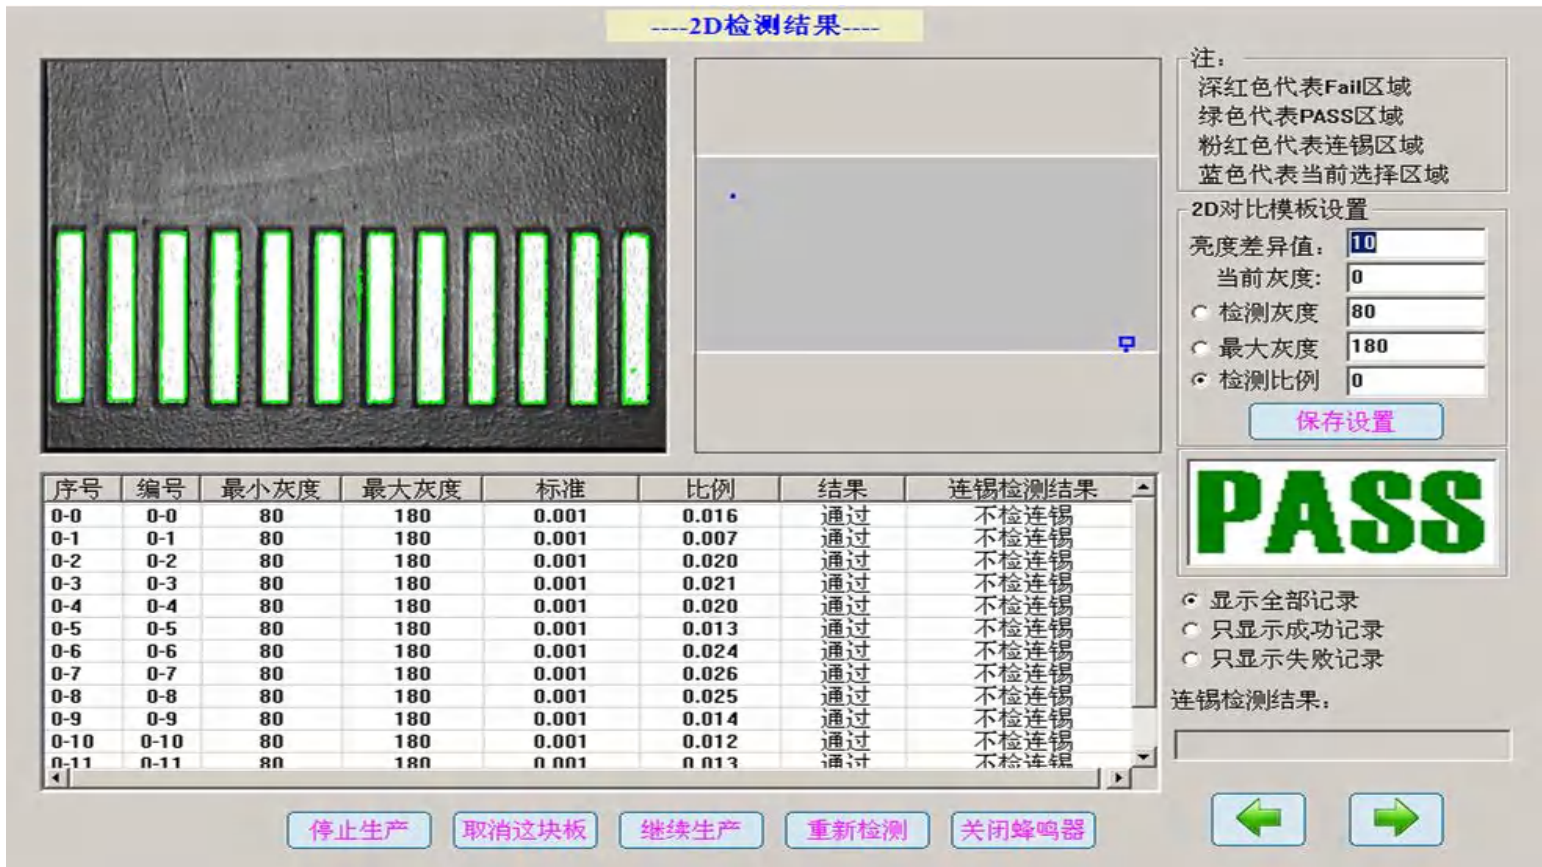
----2D检测结果----

注：
深红色代表Fail区域
绿色代表PASS区域
粉红色代表连锡区域
蓝色代表当前选择区域

2D对比模板设置
亮度差异值： 10
当前灰度： 0
检测灰度 80
最大灰度 180
检测比例 0
保存设置

| 序号 | 编号 | 最小灰度 | 最大灰度 | 标准 | 比例 | 结果 | 连锡检测结果 |
|---|---|---|---|---|---|---|---|
| 0-0 | 0-0 | 80 | 180 | 0.001 | 0.016 | 通过 | 不检连锡 |
| 0-1 | 0-1 | 80 | 180 | 0.001 | 0.007 | 通过 | 不检连锡 |
| 0-2 | 0-2 | 80 | 180 | 0.001 | 0.020 | 通过 | 不检连锡 |
| 0-3 | 0-3 | 80 | 180 | 0.001 | 0.021 | 通过 | 不检连锡 |
| 0-4 | 0-4 | 80 | 180 | 0.001 | 0.020 | 通过 | 不检连锡 |
| 0-5 | 0-5 | 80 | 180 | 0.001 | 0.013 | 通过 | 不检连锡 |
| 0-6 | 0-6 | 80 | 180 | 0.001 | 0.024 | 通过 | 不检连锡 |
| 0-7 | 0-7 | 80 | 180 | 0.001 | 0.026 | 通过 | 不检连锡 |
| 0-8 | 0-8 | 80 | 180 | 0.001 | 0.025 | 通过 | 不检连锡 |
| 0-9 | 0-9 | 80 | 180 | 0.001 | 0.014 | 通过 | 不检连锡 |
| 0-10 | 0-10 | 80 | 180 | 0.001 | 0.012 | 通过 | 不检连锡 |
| 0-11 | 0-11 | 80 | 180 | 0.001 | 0.013 | 通过 | 不检连锡 |

PASS

显示全部记录
只显示成功记录
只显示失败记录
连锡检测结果：

停止生产 取消这块板 继续生产 重新检测 关闭蜂鸣器